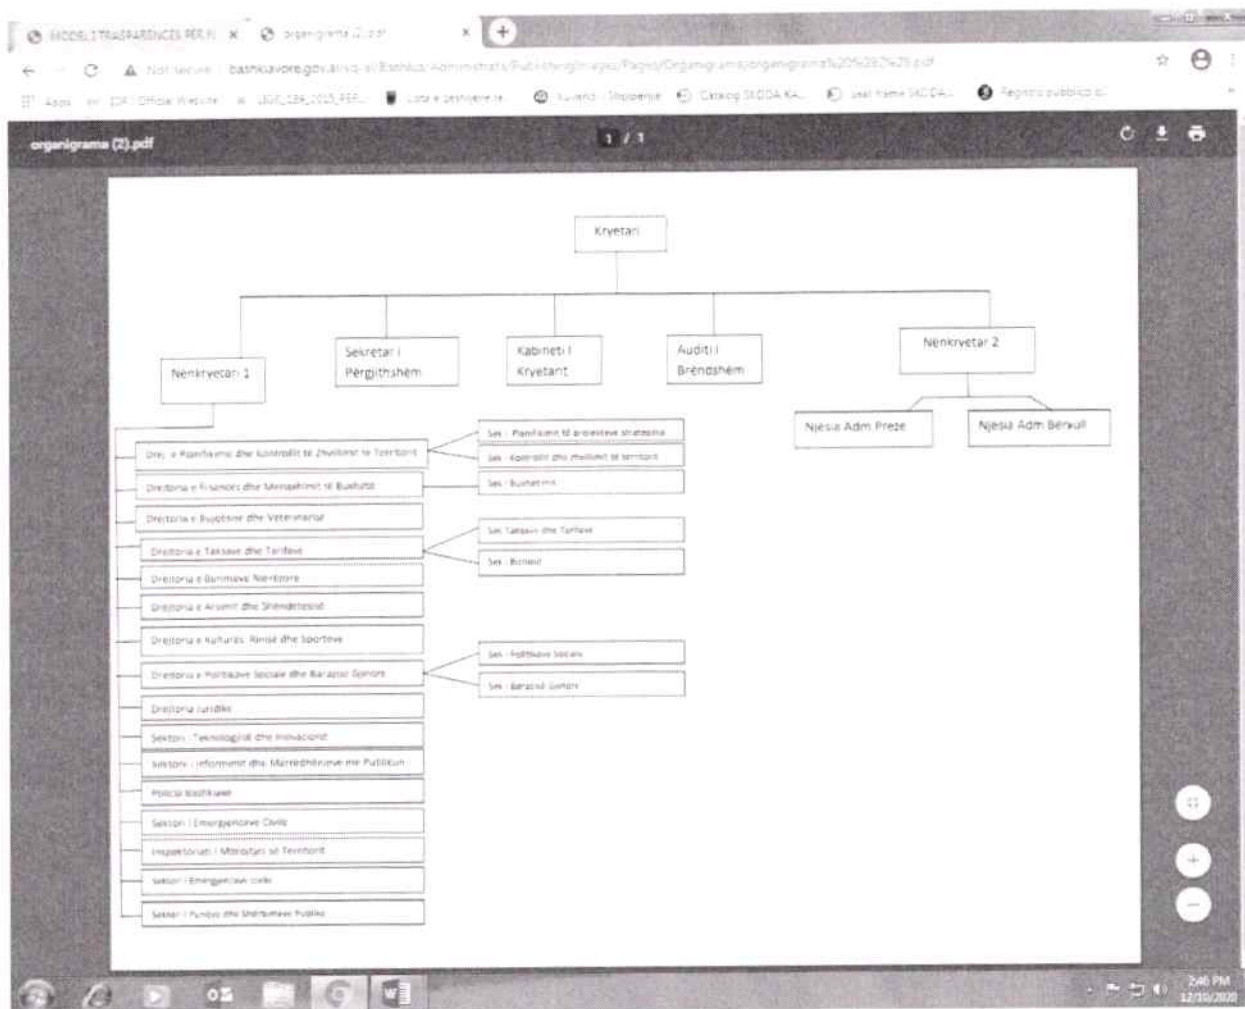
MODEL I TRASPARENCES PER N ×
organigrama (2).pdf ×

Not secure | bashkiavore.gov.al/sq-al/Bashkia/Administrata/Publishingimages/Pages/Organigrama/organigrama%20%28%29.pdf

Apps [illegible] Official Website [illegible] Lista e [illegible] Kuvendi i Shqiperise Catalog SKODA KA... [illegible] Regjistri publik i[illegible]

organigrama (2).pdf    1 / 1

Kryetari

Nënkryetari 1

Sekretari i Përgjithshëm

Kabineti i Kryetarit

Auditi i Brëndshëm

Nënkryetar 2

Njesia Adm Preze

Njesia Adm Berxull

Drej. e Planifikimit dhe Kontrollit te Zhvillimit te Territorit

Sek. i Planifikimit të projekteve strategjike

Sek. i Kontrollit dhe zhvillimit të territorit

Drejtoria e Financës dhe Menaxhimit të Buxhetit

Sek. i Buxhetimit

Drejtoria e Bujqësisë dhe Veterinarisë

Drejtoria e Taksave dhe Tarifave

Sek. Taksave dhe Tarifave

Sek. i Biznesit

Drejtoria e Banimave Nërbitore

Drejtoria e Arsimit dhe Shëndetësisë

Drejtoria e Kulturës, Rinisë dhe Sporteve

Drejtoria e Politikave Sociale dhe Barazisë Gjinore

Sek. i Politikave Sociale

Sek. i Barazisë Gjinore

Drejtoria Juridike

Sektori i Teknologjisë dhe Inovacionit

Sektori i Informimit dhe Marrëdhënieve me Publikun

Policia Bashkiake

Sektori i Emergjencave Civile

Inspektorati i Mbrojtjes së Territorit

Sektori i Emergjencave civile

Sektori i Punëve dhe Shërbimeve Publike

2:46 PM
12/10/2020